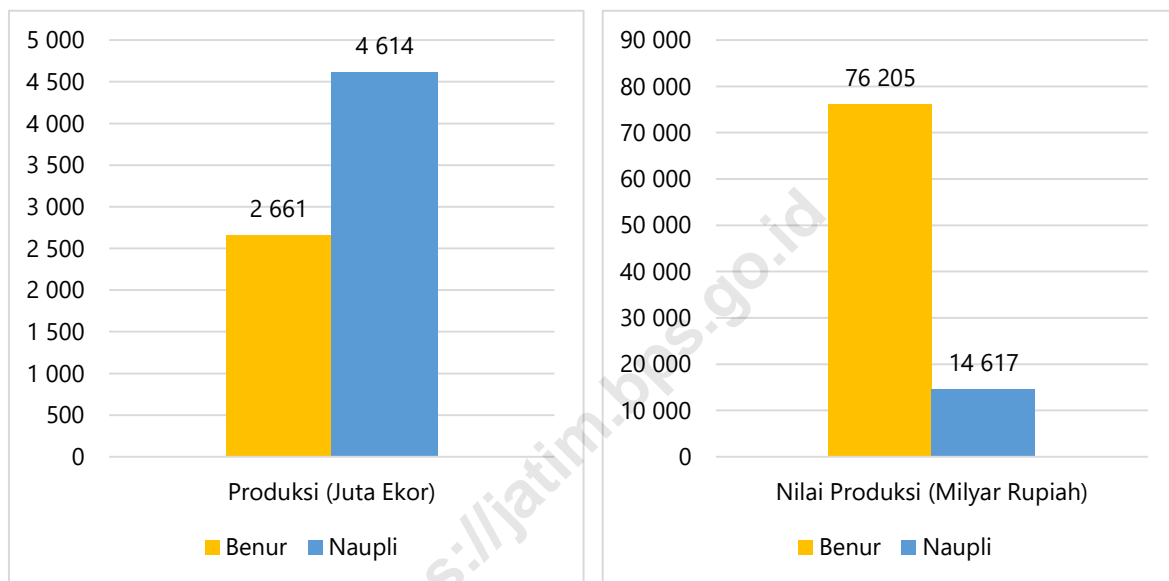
5 000
4 500
4 000
3 500
3 000
2 500
2 000
1 500
1 000
500
0

4 614
2 661

Produksi (Juta Ekor)

Benur Naupli

90 000
80 000
70 000
60 000
50 000
40 000
30 000
20 000
10 000
0

76 205
14 617

Nilai Produksi (Milyar Rupiah)

Benur Naupli

s://jatim.bps.go.id